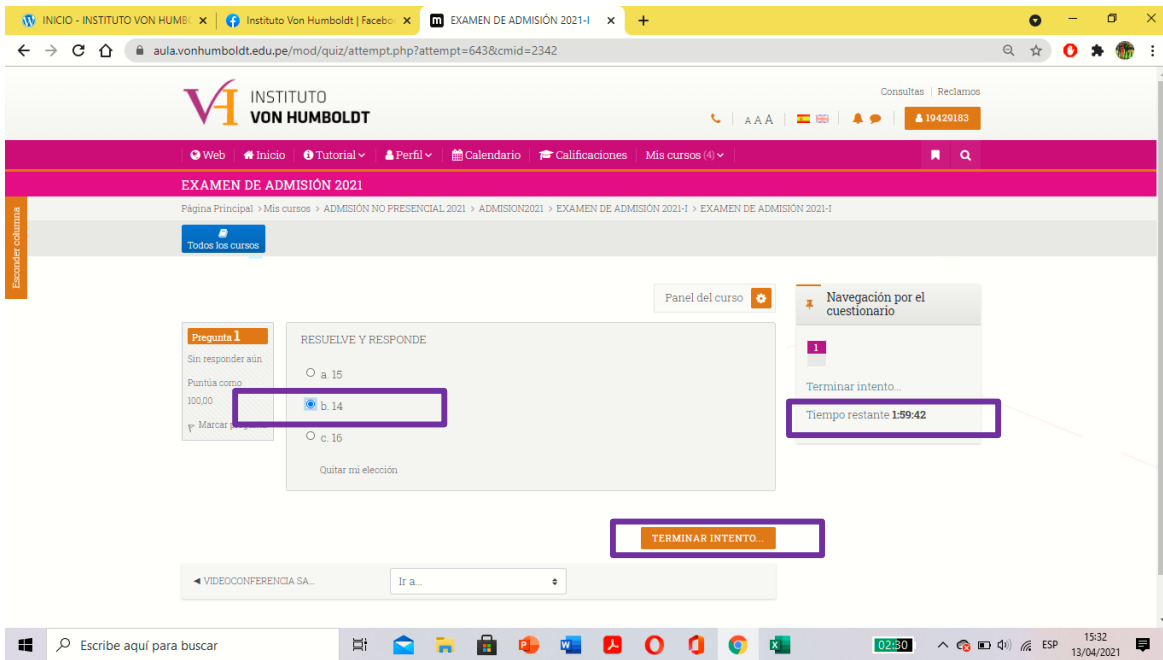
INICIO - INSTITUTO VON HUMB(
Instituto Von Humboldt | Faceb
EXAMEN DE ADMISIÓN 2021-I

aula.vonhumboldt.edu.pe/mod/quiz/attempt.php?attempt=643&cmid=2342

INSTITUTO VON HUMBOLDT

Consultas | Reclamos

A A A

19429183

Web Inicio Tutorial Perfil Calendario Calificaciones Mis cursos (4)

EXAMEN DE ADMISIÓN 2021

Página Principal > Mis cursos > ADMISIÓN NO PRESENCIAL 2021 > ADMISION2021 > EXAMEN DE ADMISIÓN 2021-I > EXAMEN DE ADMISIÓN 2021-I

Esconder columna

Todos los cursos

Panel del curso

Navegación por el cuestionario

1

Terminar intento...

Tiempo restante 1:59:42

Pregunta 1

Sin responder aún

Puntúa como 100,00

Marcar pregunta

RESUELVE Y RESPONDE

a. 15

b. 14

c. 16

Quitar mi elección

TERMINAR INTENTO...

◄ VIDEOCONFERENCIA SA...

Ir a...

Escribe aquí para buscar

02:30

ESP

15:32
13/04/2021